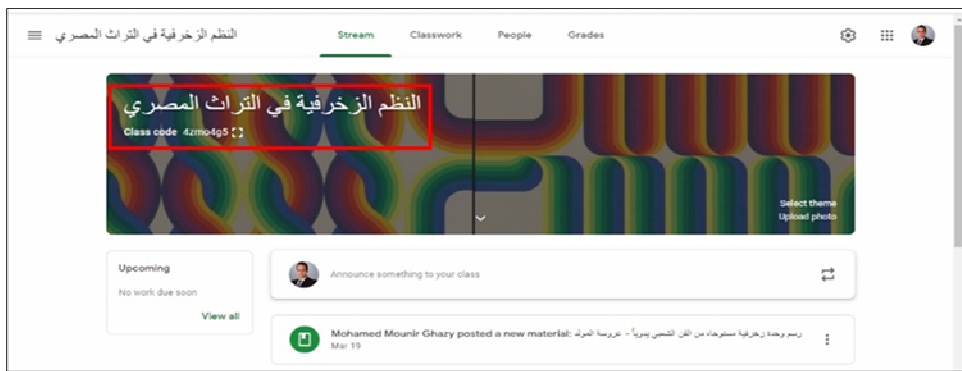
النظم الزخرفية في التراث المصري

Stream Classwork People Grades

النظم الزخرفية في التراث المصري

Class code 4zmo4g5

Select theme
Upload photo

Upcoming
No work due soon
View all

Announce something to your class

Mohamed Mounir Ghazy posted a new material: رسم وحدة زخرفية مستوحاه من الفن الشعبي يدوياً - عروسة المولد
Mar 19